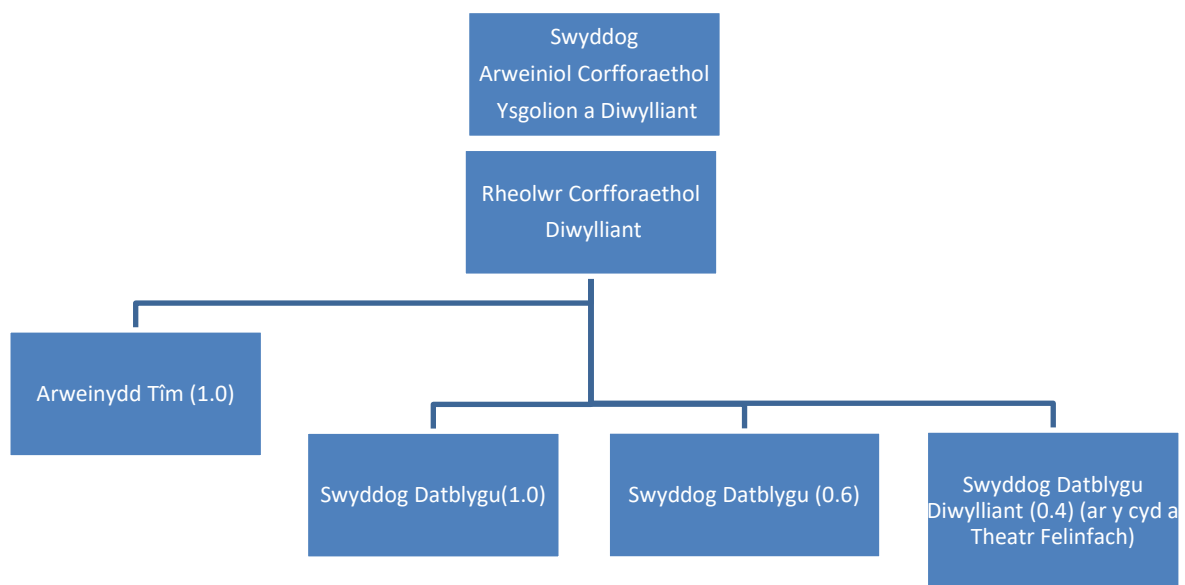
Swyddog Arweiniol Corfforaethol Ysgolion a Diwylliant

Rheolwr Corfforaethol Diwylliant

Arweinydd Tîm (1.0)

Swyddog Datblygu(1.0)

Swyddog Datblygu (0.6)

Swyddog Datblygu Diwylliant (0.4) (ar y cyd a Theatr Felinfach)